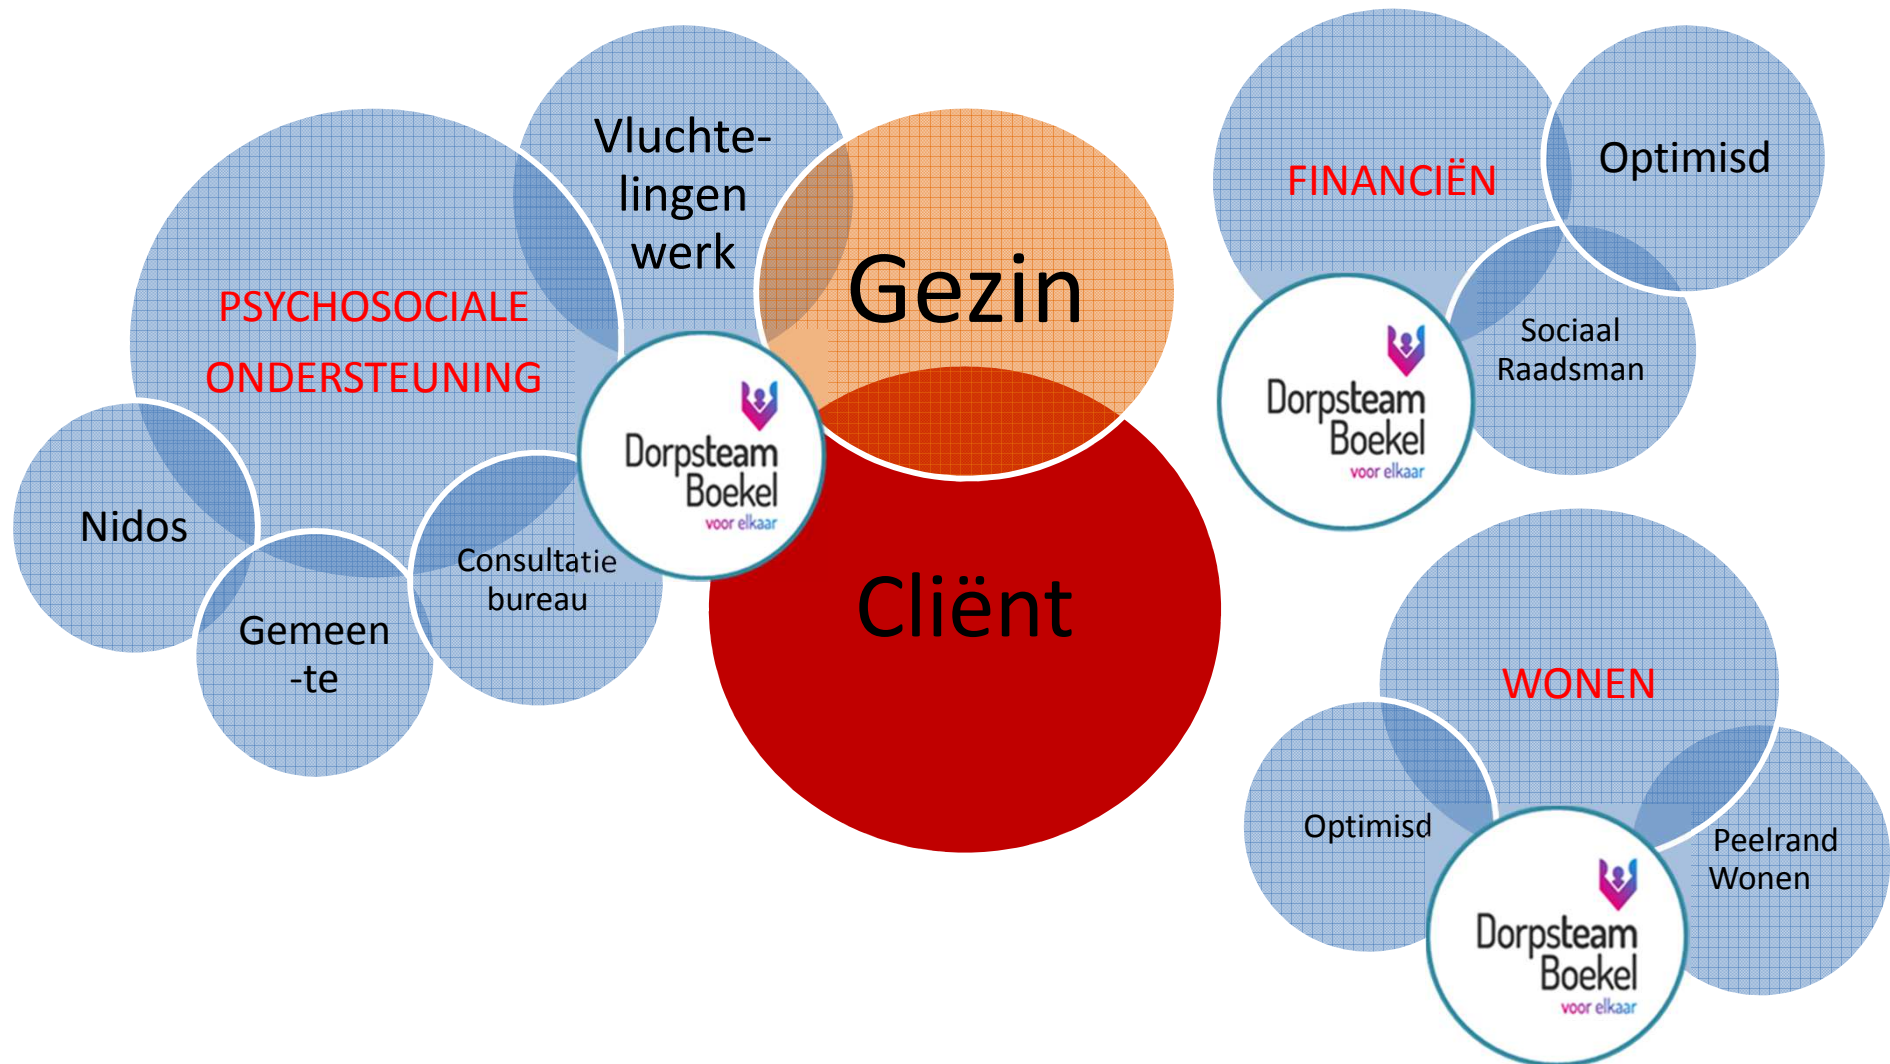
PSYCHOSOCIALE ONDERSTEUNING

Vluchtelingen werk

Nidos

Gemeente

Consultatie bureau

Dorpsteam Boekel voor elkaar

Gezin

Cliënt

FINANCIËN

Optimisd

Sociaal Raadsman

Dorpsteam Boekel voor elkaar

WONEN

Optimisd

Peelrand Wonen

Dorpsteam Boekel voor elkaar